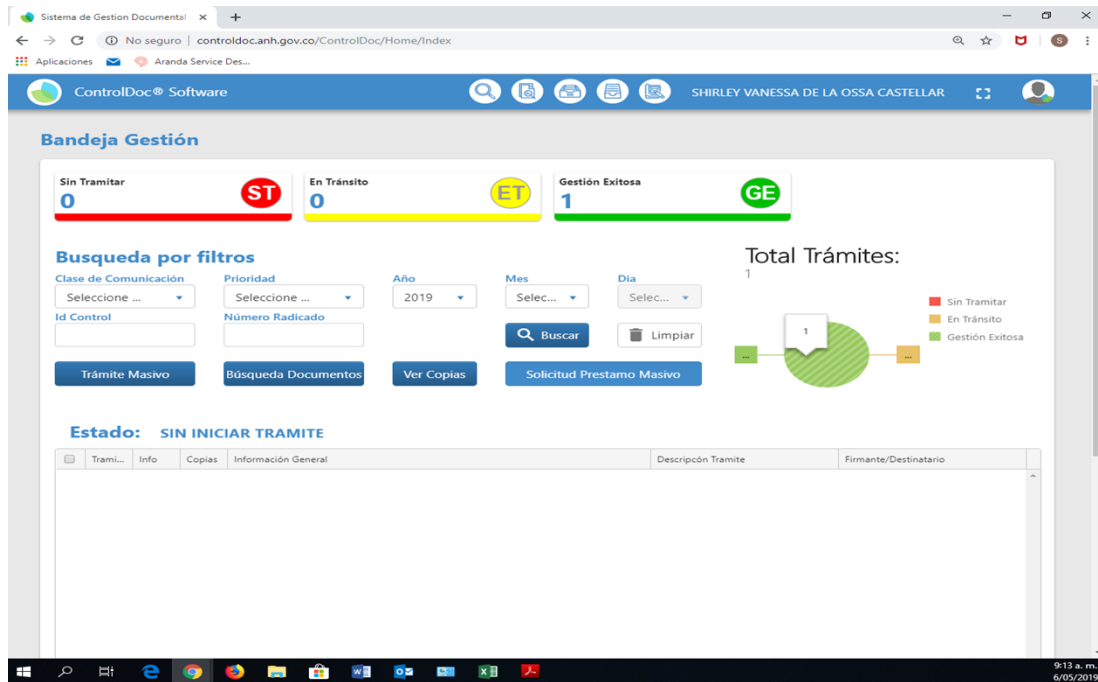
Sistema de Gestion Documental ×  +

No seguro | controldoc.anh.gov.co/ControlDoc/Home/Index

Aplicaciones  Aranda Service Des...

ControlDoc® Software

SHIRLEY VANESSA DE LA OSSA CASTELLAR

Bandeja Gestión

Sin Tramitar
0
ST

En Tránsito
0
ET

Gestión Exitosa
1
GE

Busqueda por filtros

Clase de Comunicación
Seleccione ...

Prioridad
Seleccione ...

Año
2019

Mes
Selec...

Dia
Selec...

Id Control

Número Radicado

Buscar

Limpiar

Trámite Masivo

Búsqueda Documentos

Ver Copias

Solicitud Prestamo Masivo

Total Trámites:
1

1

...

...

Sin Tramitar
En Tránsito
Gestión Exitosa

Estado: SIN INICIAR TRAMITE

| | Trami... | Info | Copias | Información General | Descripcón Tramite | Firmante/Destinatario |
|---|---|---|---|---|---|---|

9:13 a. m.
6/05/2019